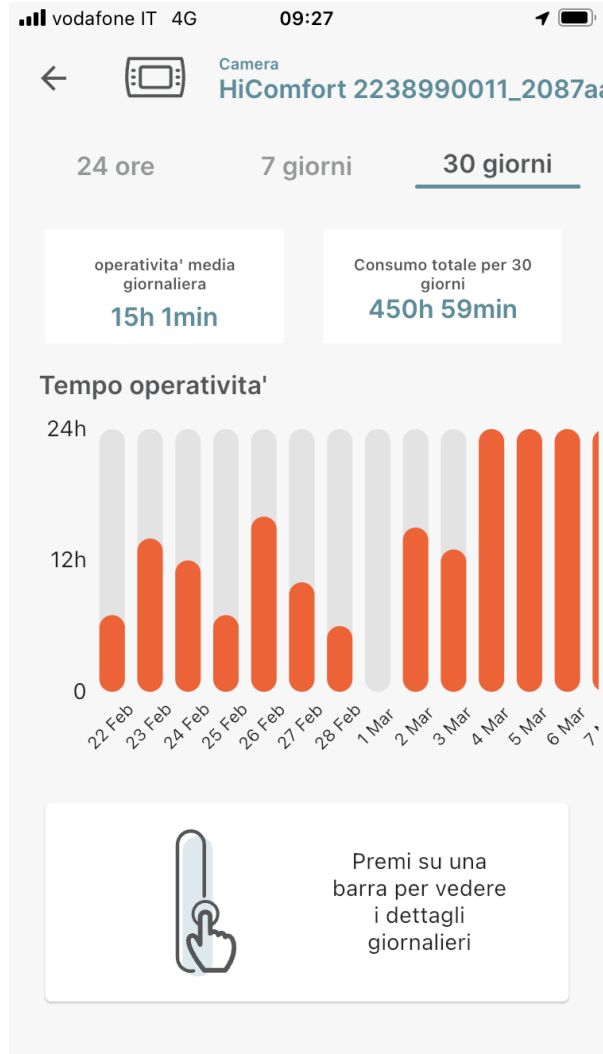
vodafone IT 4G 09:27

Camera
HiComfort 2238990011_2087a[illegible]

24 ore 7 giorni 30 giorni

operativita' media giornaliera
15h 1min

Consumo totale per 30 giorni
450h 59min

Tempo operativita'

24h
12h
0

22 Feb
23 Feb
24 Feb
25 Feb
26 Feb
27 Feb
28 Feb
1 Mar
2 Mar
3 Mar
4 Mar
5 Mar
6 Mar
7 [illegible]

Premi su una barra per vedere i dettagli giornalieri